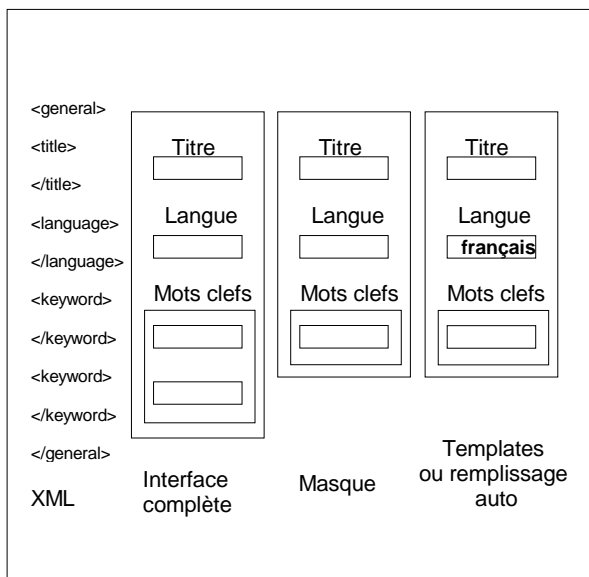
<general>
<title>
</title>
<language>
</language>
<keyword>
</keyword>
<keyword>
</keyword>
</general>
XML

Titre
Langue
Mots clefs
Interface complète

Titre
Langue
Mots clefs
Masque

Titre
Langue
français
Mots clefs
Templates ou remplissage auto